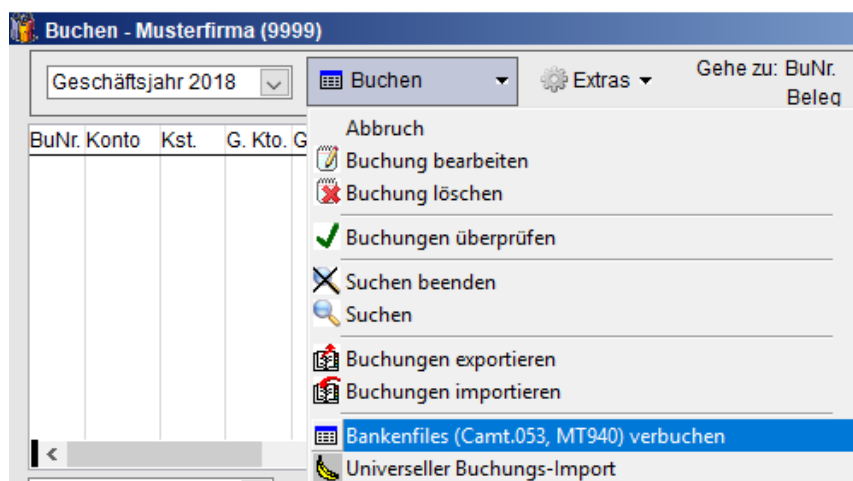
Buchen - Musterfirma (9999)

Geschäftsjahr 2018

Buchen

Extras

Gehe zu: BuNr.
Beleg

BuNr. Konto Kst. G. Kto. G

Abbruch
Buchung bearbeiten
Buchung löschen
Buchungen überprüfen
Suchen beenden
Suchen
Buchungen exportieren
Buchungen importieren
Bankenfiles (Camt.053, MT940) verbuchen
Universeller Buchungs-Import